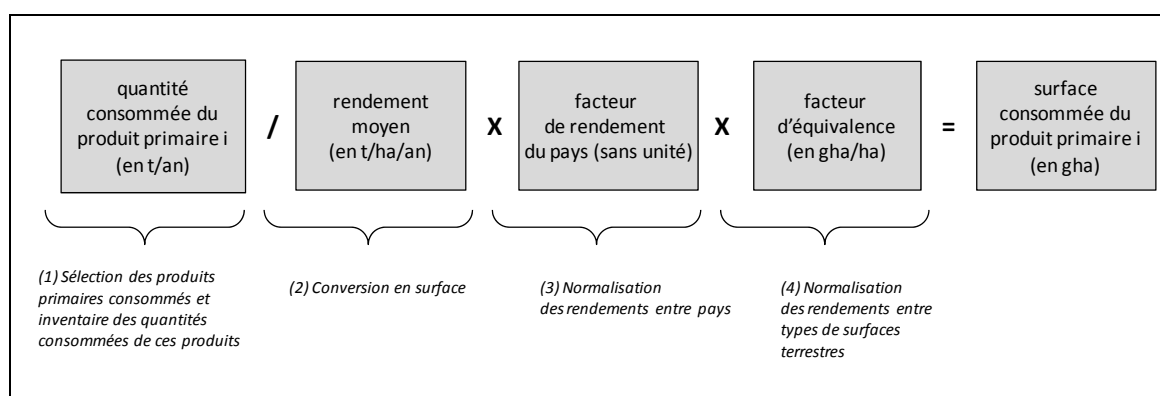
quantité consommée du produit primaire i (en t/an)

/

rendement moyen (en t/ha/an)

X

facteur de rendement du pays (sans unité)

X

facteur d'équivalence (en gha/ha)

=

surface consommée du produit primaire i (en gha)

(1) Sélection des produits primaires consommés et inventaire des quantités consommées de ces produits

(2) Conversion en surface

(3) Normalisation des rendements entre pays

(4) Normalisation des rendements entre types de surfaces terrestres